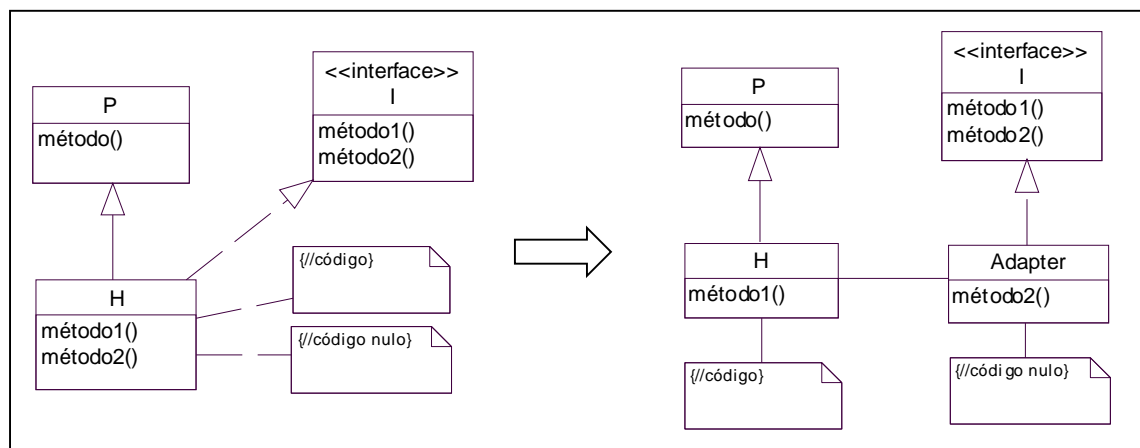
P
método()

<<interface>>
I
método1()
método2()

H
método1()
método2()

{//código}

{//código nulo}

P
método()

<<interface>>
I
método1()
método2()

H
método1()

Adapter
método2()

{//código}

{//código nulo}